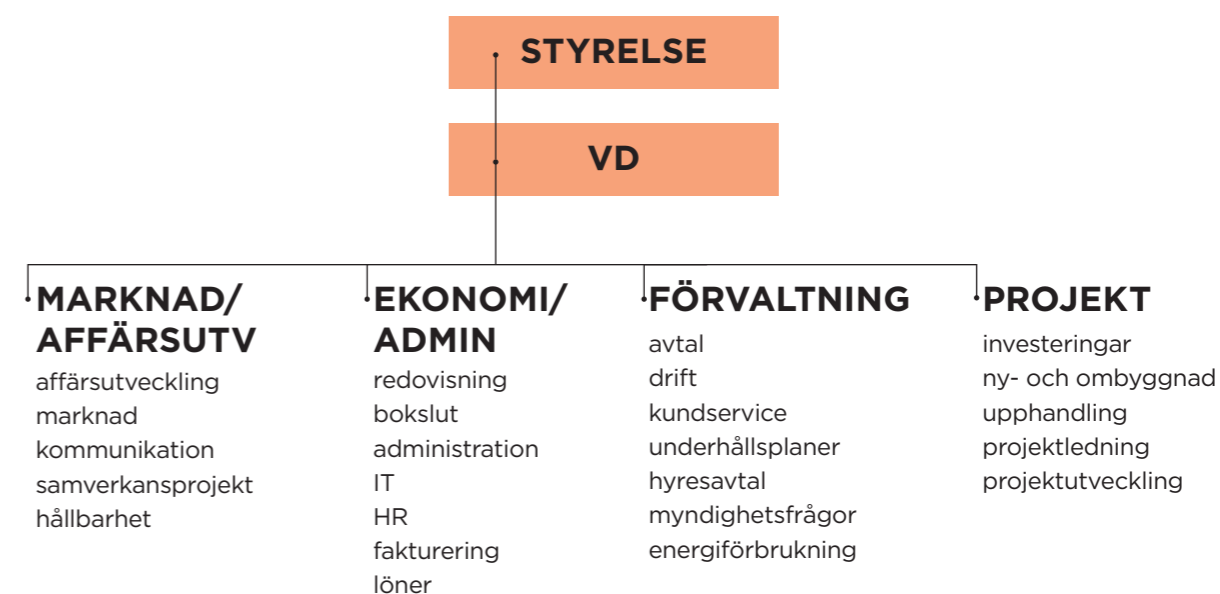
STYRELSE

VD

MARKNAD/
AFFÄRSUTV
affärsutveckling
marknad
kommunikation
samverkansprojekt
hållbarhet

EKONOMI/
ADMIN
redovisning
bokslut
administration
IT
HR
fakturering
löner

FÖRVALTNING
avtal
drift
kundservice
underhållsplaner
hyresavtal
myndighetsfrågor
energiförbrukning

PROJEKT
investeringar
ny- och ombyggnad
upphandling
projektledning
projektutveckling